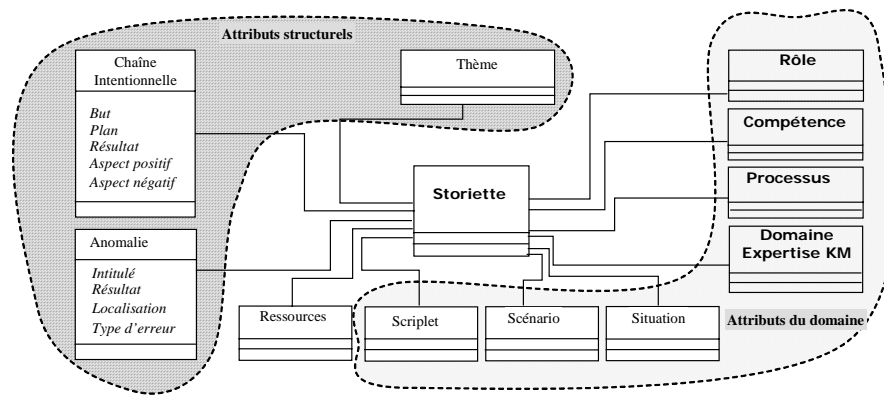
Attributs structurels

Chaîne Intentionnelle

But
Plan
Résultat
Aspect positif
Aspect négatif

Thème

Rôle

Compétence

Processus

Domaine Expertise KM

Storiette

Anomalie

Intitulé
Résultat
Localisation
Type d'erreur

Ressources

Scriplet

Scénario

Situation

Attributs du domaine